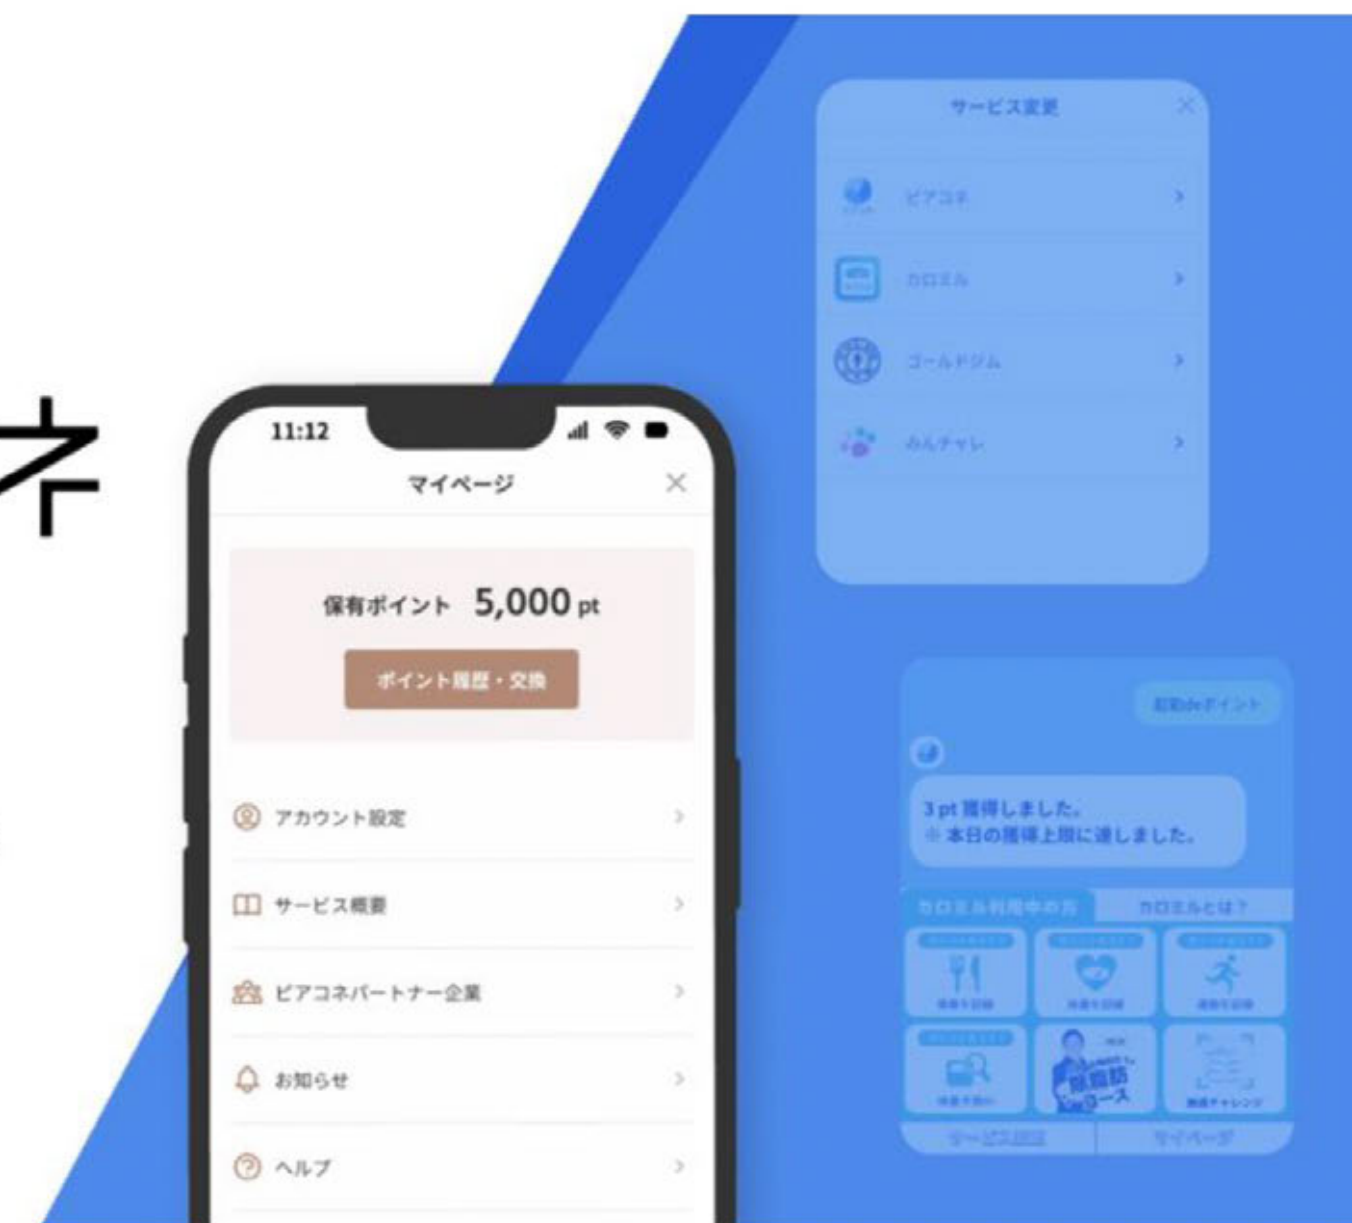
ネ

11:12

マイページ

保有ポイント 5,000 pt

ポイント履歴・交換

アカウント設定

サービス概要

ピアコネパートナー企業

お知らせ

ヘルプ

サービス変更

ピアコネ

カロミル

ゴールドジム

みんチャレ

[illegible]ポイント

3 pt 獲得しました。
※本日の獲得上限に達しました。

カロミル利用中の方

カロミルとは？

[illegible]

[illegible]

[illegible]

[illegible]

部脂肪ロース

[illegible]

サービス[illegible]

マイページ